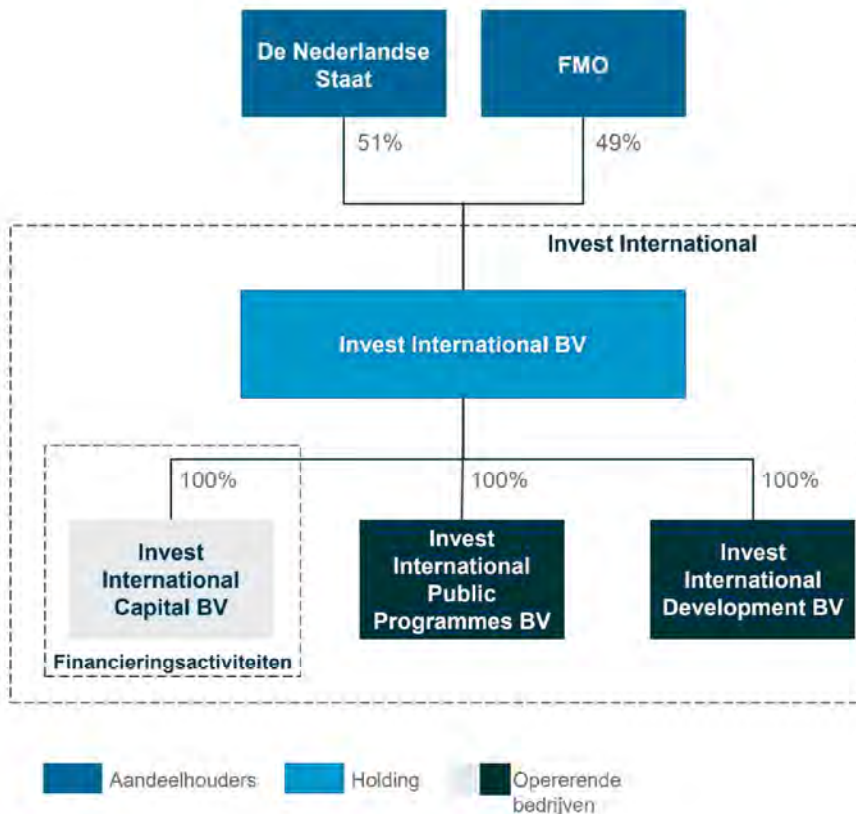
De Nederlandse Staat

FMO

51%

49%

Invest International

Invest International BV

100%

100%

100%

Invest International Capital BV

Financieringsactiviteiten

Invest International Public Programmes BV

Invest International Development BV

Aandeelhouders

Holding

Opererende bedrijven